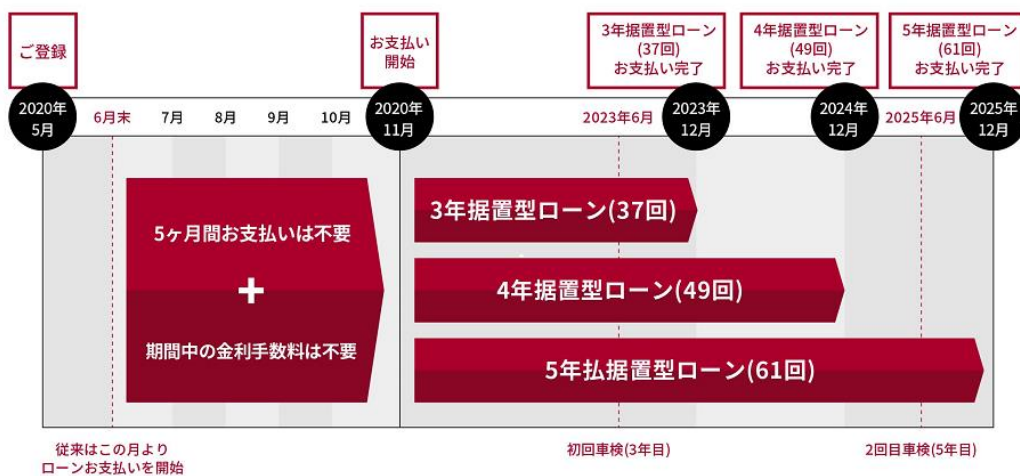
ご登録

お支払い開始

3年据置型ローン(37回)お支払い完了

4年据置型ローン(49回)お支払い完了

5年据置型ローン(61回)お支払い完了

2020年5月

6月末

7月

8月

9月

10月

2020年11月

2023年6月

2023年12月

2024年12月

2025年6月

2025年12月

5ヶ月間お支払いは不要

+

期間中の金利手数料は不要

3年据置型ローン(37回)

4年据置型ローン(49回)

5年払据置型ローン(61回)

従来はこの月よりローンお支払いを開始

初回車検(3年目)

2回目車検(5年目)